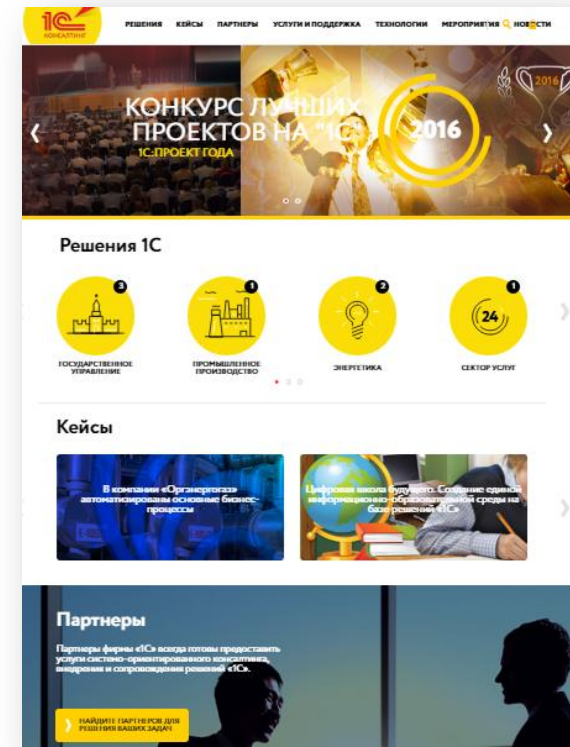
1С КОНСАЛТИНГ

РЕШЕНИЯ КЕЙСЫ ПАРТНЕРЫ УСЛУГИ И ПОДДЕРЖКА ТЕХНОЛОГИИ МЕРОПРИЯТИЯ НОВОСТИ

КОНКУРС ЛУЧШИХ ПРОЕКТОВ НА "1С"
1С:ПРОЕКТ ГОДА
2016

Решения 1С

3 ГОСУДАРСТВЕННОЕ УПРАВЛЕНИЕ
1 ПРОМЫШЛЕННОЕ ПРОИЗВОДСТВО
2 ЭНЕРГЕТИКА
1 24 СЕКТОР УСЛУГ

Кейсы

В компании «Оргэнергогаз» автоматизированы основные бизнес-процессы

Цифровая школа будущего. Создание единой информационно-образовательной среды на базе решений «1С»

Партнеры

Партнеры фирмы «1С» всегда готовы предоставить услуги системно-ориентированного консалтинга, внедрения и сопровождения решений «1С».

НАЙДИТЕ ПАРТНЕРОВ ДЛЯ РЕШЕНИЯ ВАШИХ ЗАДАЧ